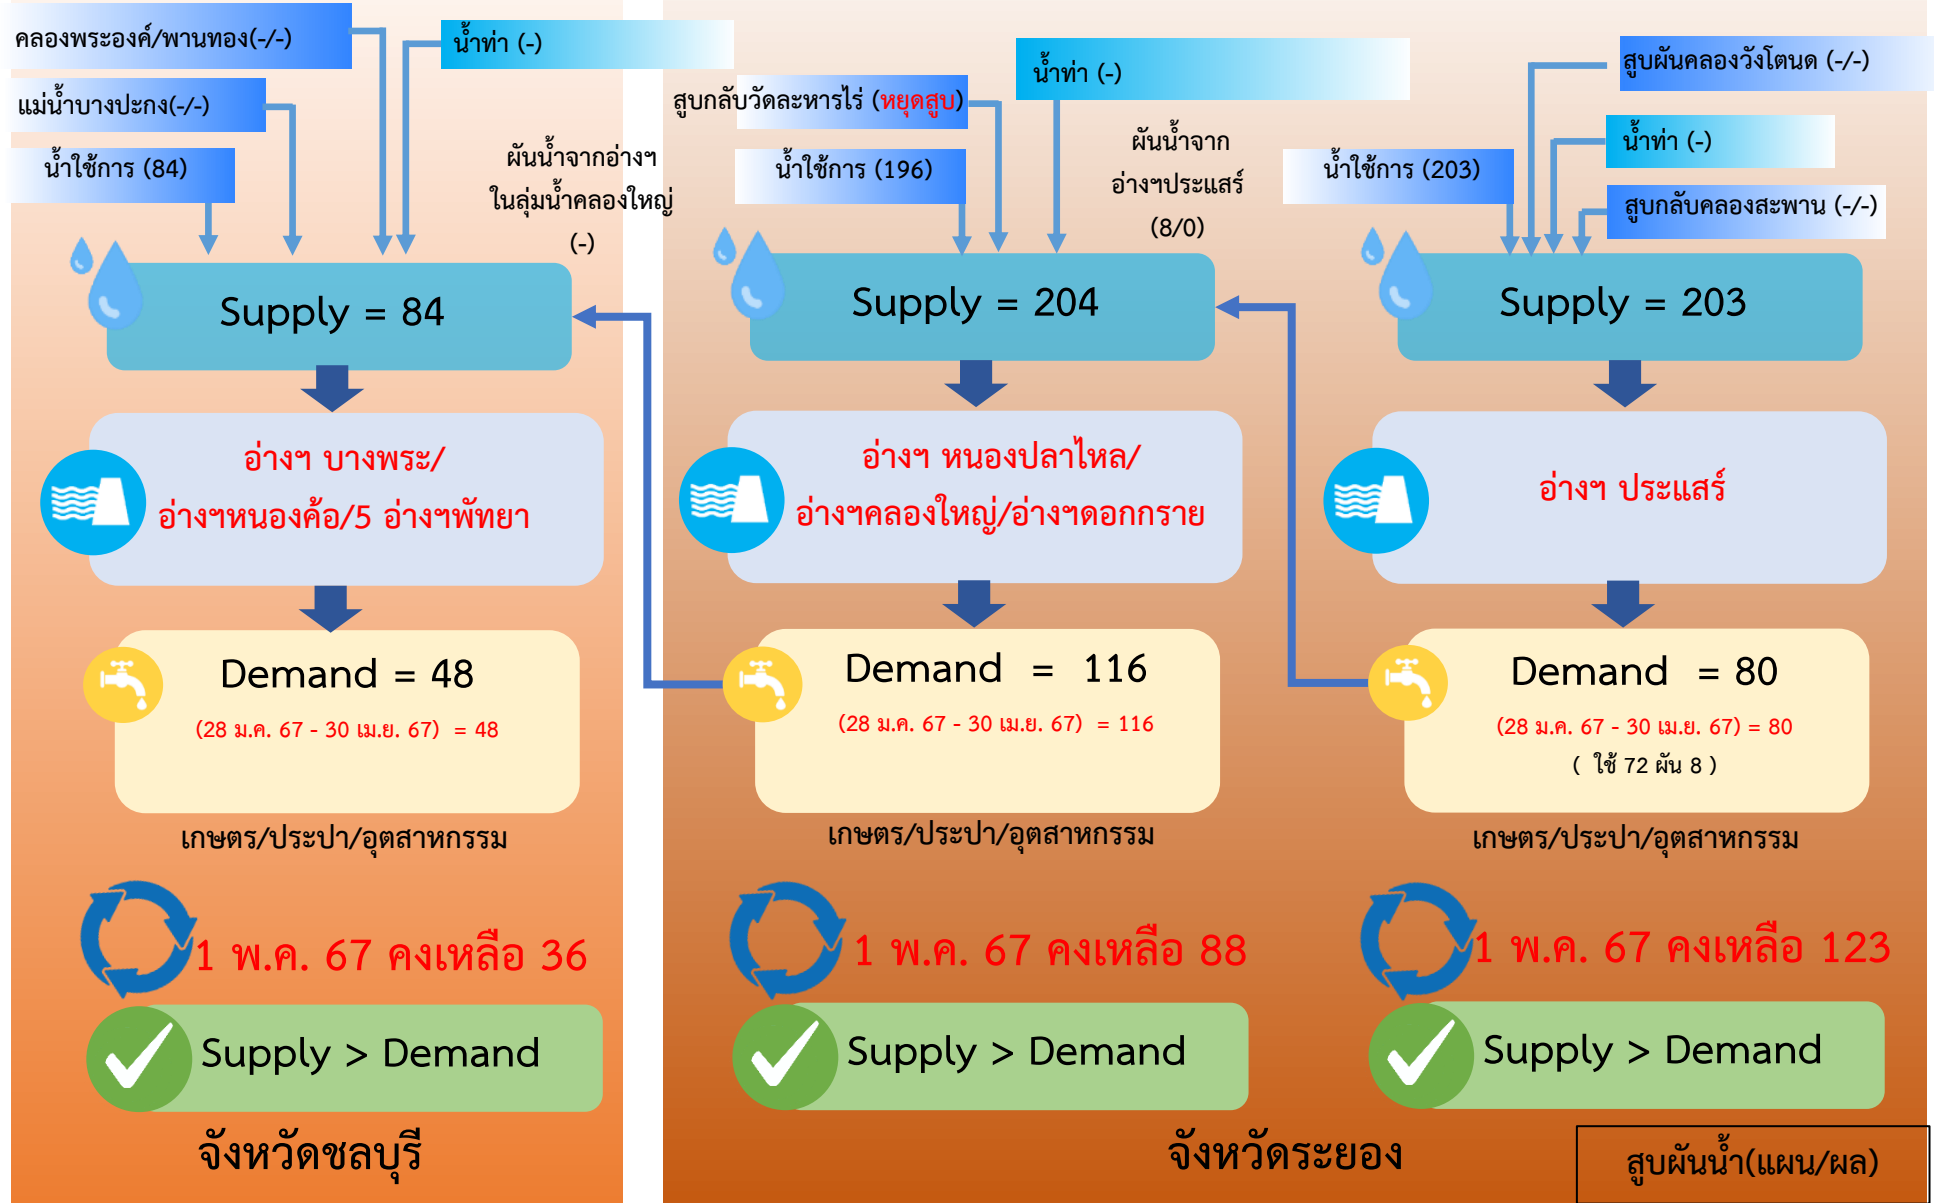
คลองพระองค์/พานทอง(-/-)

แม่น้ำบางปะกง(-/-)

น้ำใช้การ (84)

น้ำท่า (-)

ผันน้ำจากอ่างฯ ในลุ่มน้ำคลองใหญ่ (-)

Supply = 84

อ่างฯ บางพระ/ อ่างฯหนองค้อ/5 อ่างฯพัทยา

Demand = 48

(28 ม.ค. 67 - 30 เม.ย. 67) = 48

เกษตร/ประปา/อุตสาหกรรม

1 พ.ค. 67 คงเหลือ 36

Supply > Demand

จังหวัดชลบุรี

สูบกลับวัดละหารไร่ (หยุดสูบ)

น้ำใช้การ (196)

น้ำท่า (-)

ผันน้ำจาก อ่างฯประแสร์ (8/0)

Supply = 204

อ่างฯ หนองปลาไหล/ อ่างฯคลองใหญ่/อ่างฯดอกกราย

Demand = 116

(28 ม.ค. 67 - 30 เม.ย. 67) = 116

เกษตร/ประปา/อุตสาหกรรม

1 พ.ค. 67 คงเหลือ 88

Supply > Demand

จังหวัดระยอง

น้ำใช้การ (203)

สูบผันคลองวังโตนด (-/-)

น้ำท่า (-)

สูบกลับคลองสะพาน (-/-)

Supply = 203

อ่างฯ ประแสร์

Demand = 80

(28 ม.ค. 67 - 30 เม.ย. 67) = 80

( ใช้ 72 ผัน 8 )

เกษตร/ประปา/อุตสาหกรรม

1 พ.ค. 67 คงเหลือ 123

Supply > Demand

สูบผันน้ำ(แผน/ผล)